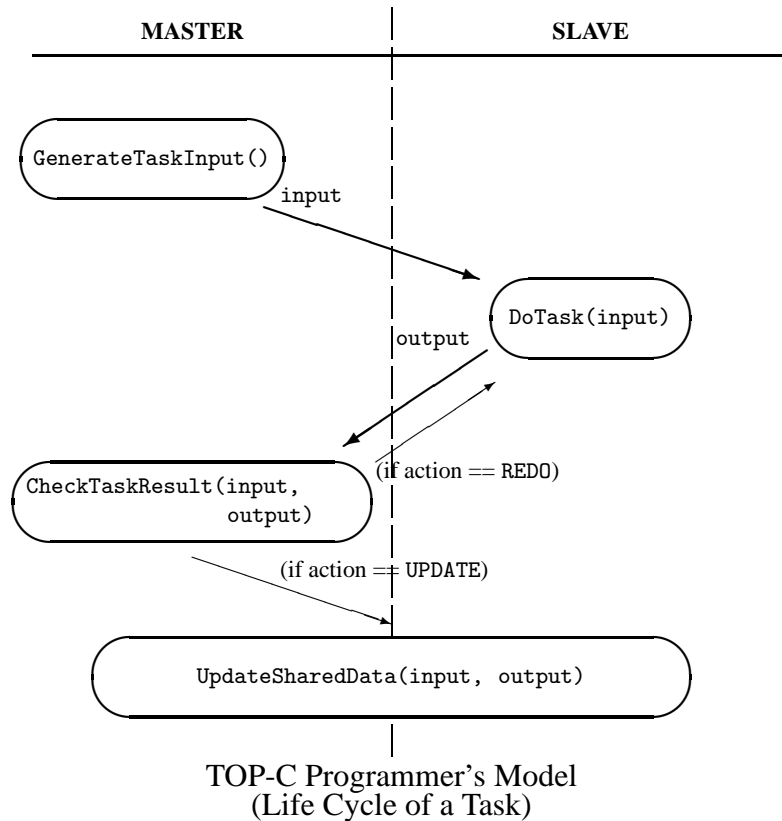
MASTER

SLAVE

GenerateTaskInput()

input

DoTask(input)

output

CheckTaskResult(input, output)

(if action == REDO)

(if action == UPDATE)

UpdateSharedData(input, output)

TOP-C Programmer’s Model
(Life Cycle of a Task)